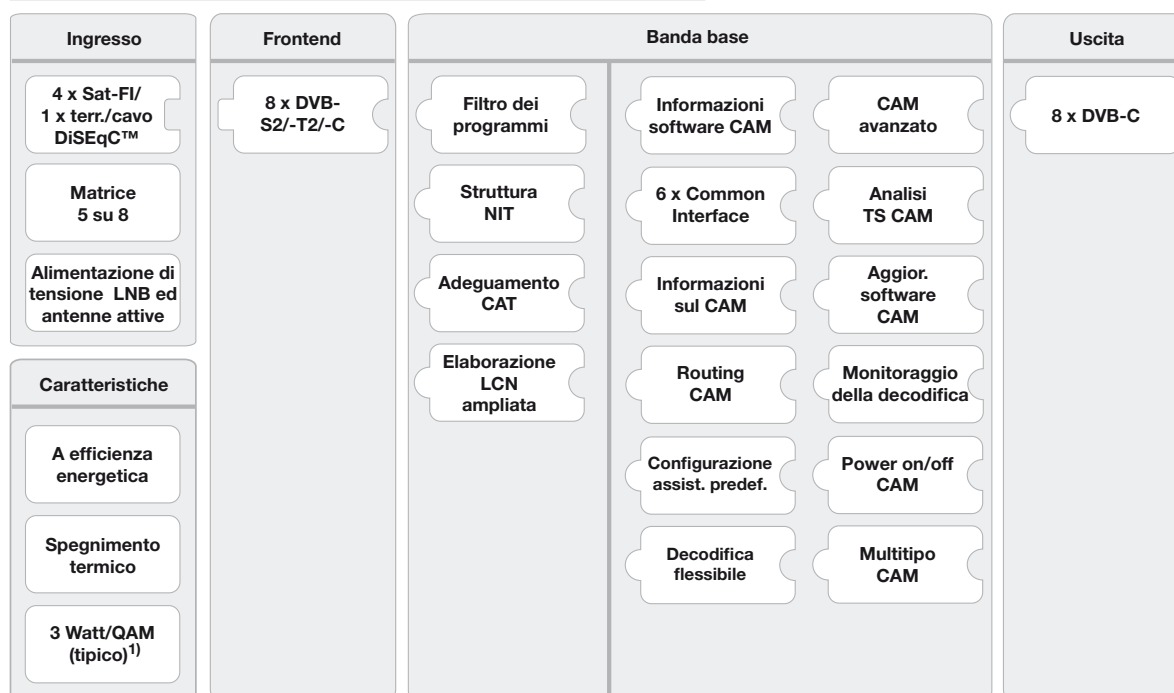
Ingresso

4 x Sat-FI/ 1 x terr./cavo DiSEqC™

Matrice 5 su 8

Alimentazione di tensione LNB ed antenne attive

Caratteristiche

A efficienza energetica

Spegnimento termico

3 Watt/QAM (tipico)$^{1)}$

Frontend

8 x DVB-S2/-T2/-C

Banda base

Filtro dei programmi

Struttura NIT

Adeguamento CAT

Elaborazione LCN ampliata

Informazioni software CAM

6 x Common Interface

Informazioni sul CAM

Routing CAM

Configurazione assist. predef.

Decodifica flessibile

CAM avanzato

Analisi TS CAM

Aggior. software CAM

Monitoraggio della decodifica

Power on/off CAM

Multitipo CAM

Uscita

8 x DVB-C